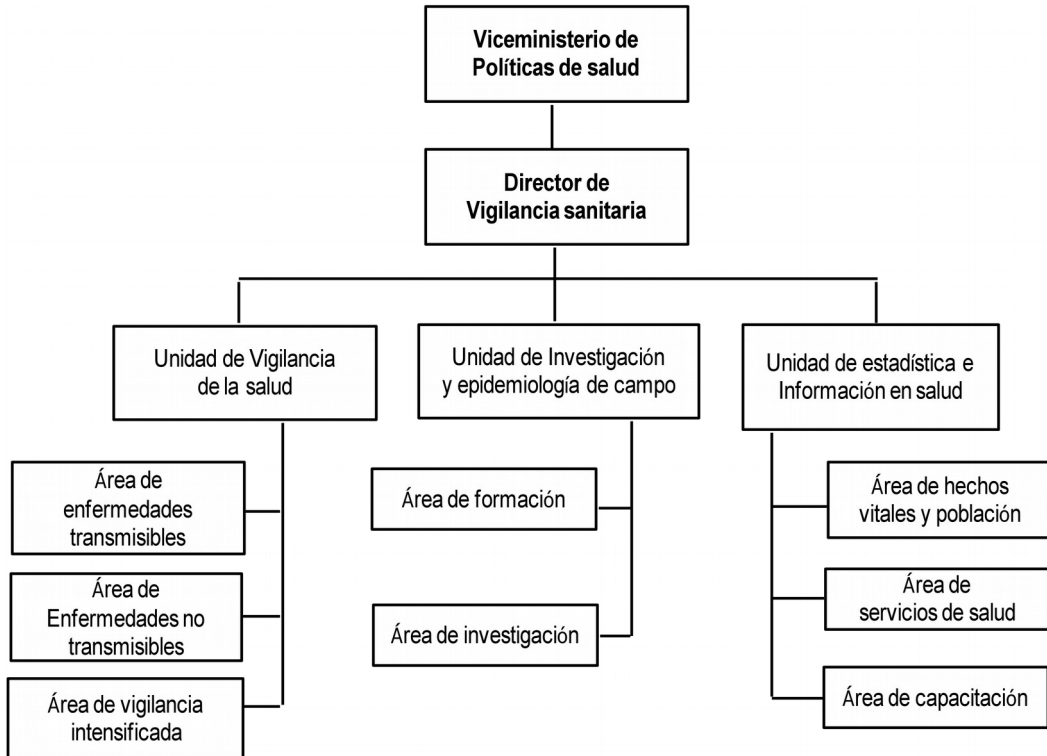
Viceministerio de Políticas de salud

Director de Vigilancia sanitaria

Unidad de Vigilancia de la salud

Área de enfermedades transmisibles

Área de Enfermedades no transmisibles

Área de vigilancia intensificada

Unidad de Investigación y epidemiología de campo

Área de formación

Área de investigación

Unidad de estadística e Información en salud

Área de hechos vitales y población

Área de servicios de salud

Área de capacitación